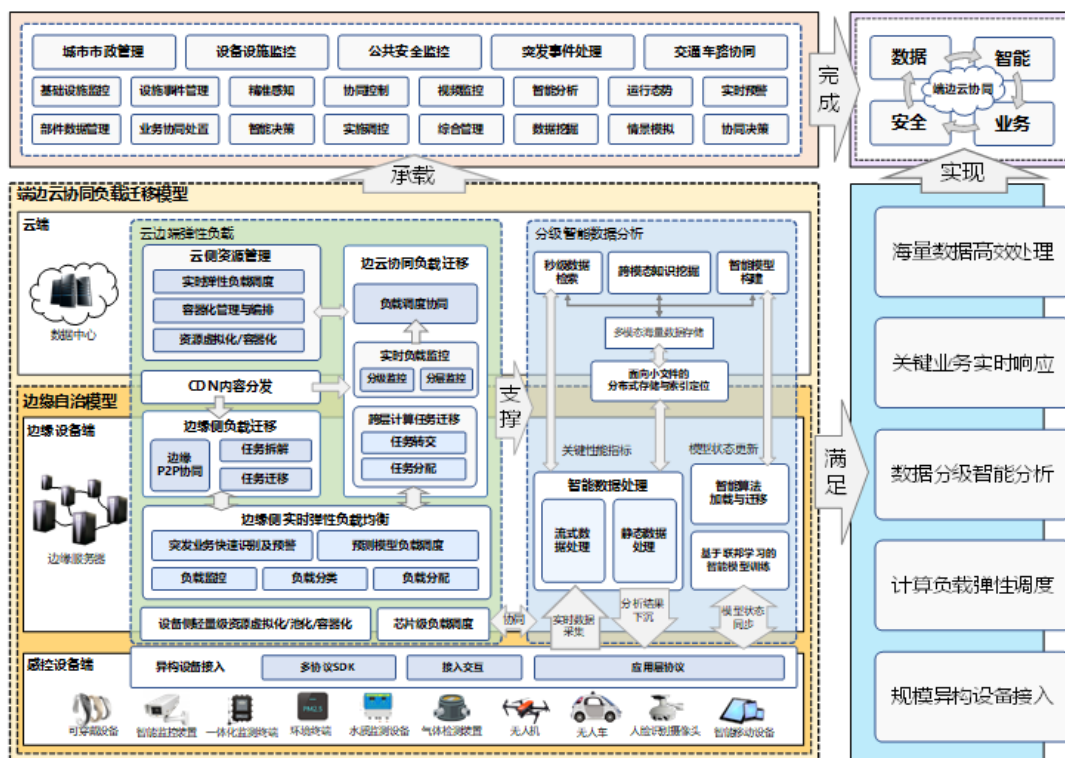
城市市政管理
设备设施监控
公共安全监控
突发事件处理
交通车路协同
基础设施监控
设施部件管理
精准感知
协同控制
视频监控
智能分析
运行态势
实时预警
部件数据管理
业务协同处置
智能决策
实施调控
综合管理
数据挖掘
情景模拟
协同决策

完成

数据
智能
端边云协同
安全
业务

承载
实现

端边云协同负载迁移模型
云端
数据中心
云边端弹性负载
云侧资源管理
实时弹性负载调度
容器化管理与编排
资源虚拟化/容器化
边云协同负载迁移
负载调度协同
实时负载监控
分级监控
分层监控
CDN内容分发
边缘侧负载迁移
边缘P2P协同
任务拆解
任务迁移
跨层计算任务迁移
任务转交
任务分配
边缘侧 实时弹性负载均衡
突发业务快速识别及预警
预测模型负载调度
负载监控
负载分类
负载分配
设备侧轻量级资源虚拟化/池化/容器化
芯片级负载调度
协同

分级智能数据分析
秒级数据检索
跨模态知识挖掘
智能模型构建
多模态海量数据存储
面向小文件的分布式存储与索引定位
关键性能指标
模型状态更新
智能数据处理
流式数据处理
静态数据处理
智能算法加载与迁移
基于联邦学习的智能模型训练
实时数据采集
分析结果下沉
模型状态同步

支撑

边缘自治模型
边缘设备端
边缘服务器

感控设备端
异构设备接入
多协议SDK
接入交互
应用层协议
可穿戴设备
智能监控装置
一体化监测终端
环境终端
水质监测设备
气体检测装置
无人机
无人车
人脸识别摄像头
智能移动设备

满足

海量数据高效处理
关键业务实时响应
数据分级智能分析
计算负载弹性调度
规模异构设备接入